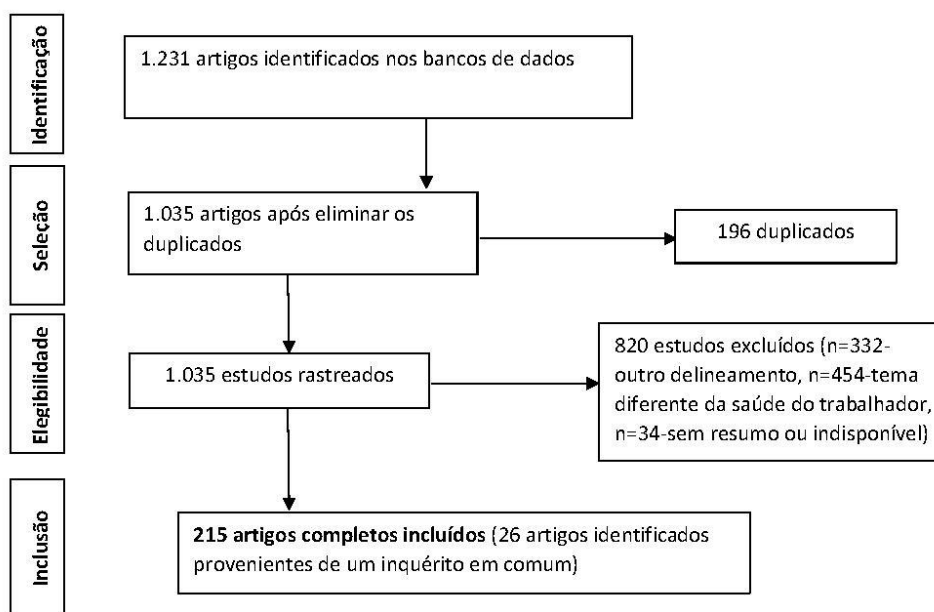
Identificação

1.231 artigos identificados nos bancos de dados

Seleção

1.035 artigos após eliminar os duplicados

196 duplicados

Elegibilidade

1.035 estudos rastreados

820 estudos excluídos (n=332-outro delineamento, n=454-tema diferente da saúde do trabalhador, n=34-sem resumo ou indisponível)

Inclusão

**215 artigos completos incluídos** (26 artigos identificados provenientes de um inquérito em comum)